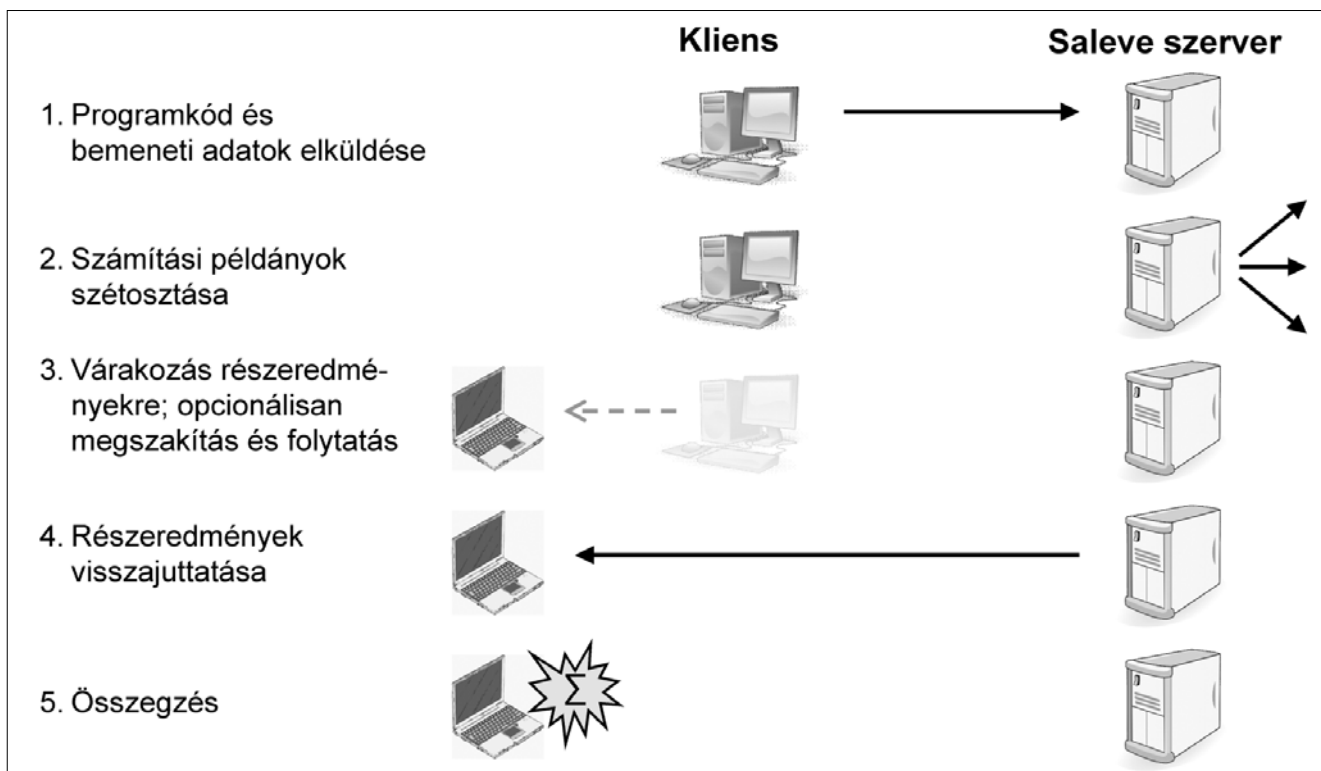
Kliens

Saleve szerver

1. Programkód és bemeneti adatok elküldése

2. Számítási példányok szétosztása

3. Várakozás részeredményekre; opcionálisan megszakítás és folytatás

4. Részeredmények visszajuttatása

5. Összegzés

$\Sigma$